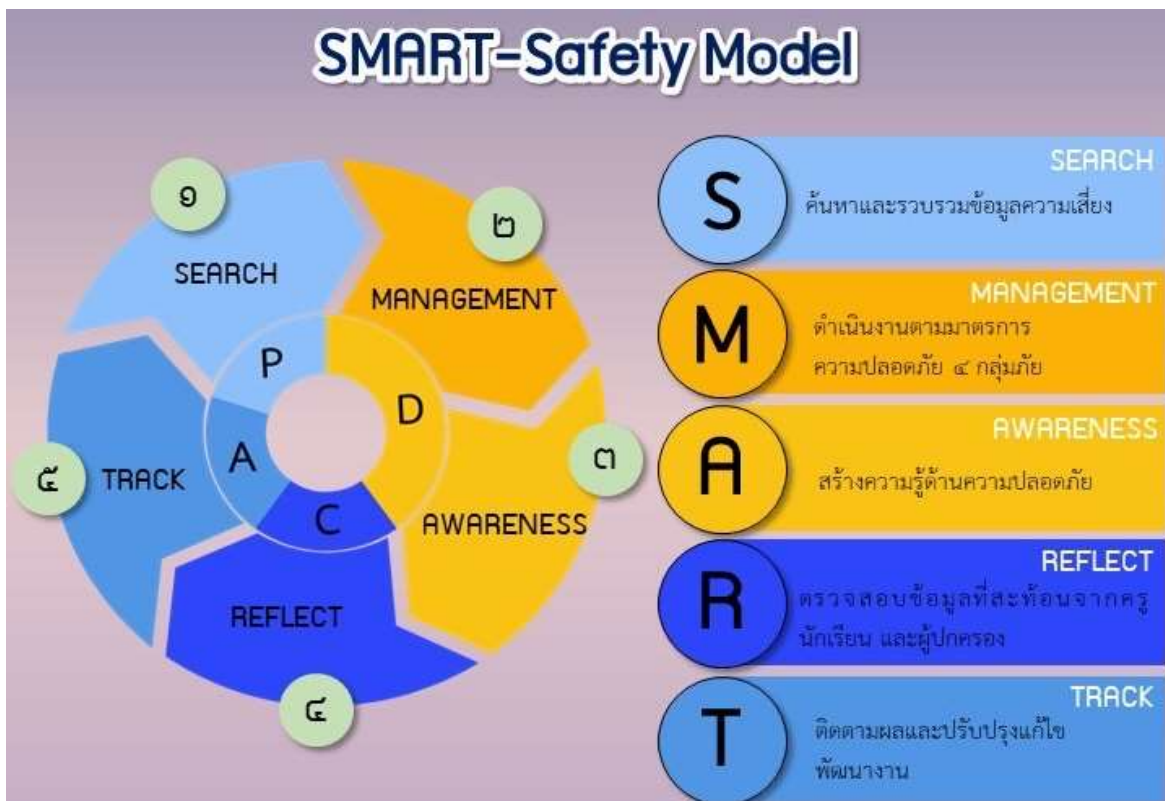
SMART-Safety Model

๑
SEARCH

๒
MANAGEMENT

P
D
A
C

๓
AWARENESS

๕
TRACK

REFLECT
๔

S
SEARCH
ค้นหาและรวบรวมข้อมูลความเสี่ยง

M
MANAGEMENT
ดำเนินงานตามมาตรการความปลอดภัย ๔ กลุ่มภัย

A
AWARENESS
สร้างความรู้ด้านความปลอดภัย

R
REFLECT
ตรวจสอบข้อมูลที่สะท้อนจากครู นักเรียน และผู้ปกครอง

T
TRACK
ติดตามผลและปรับปรุงแก้ไขพัฒนางาน